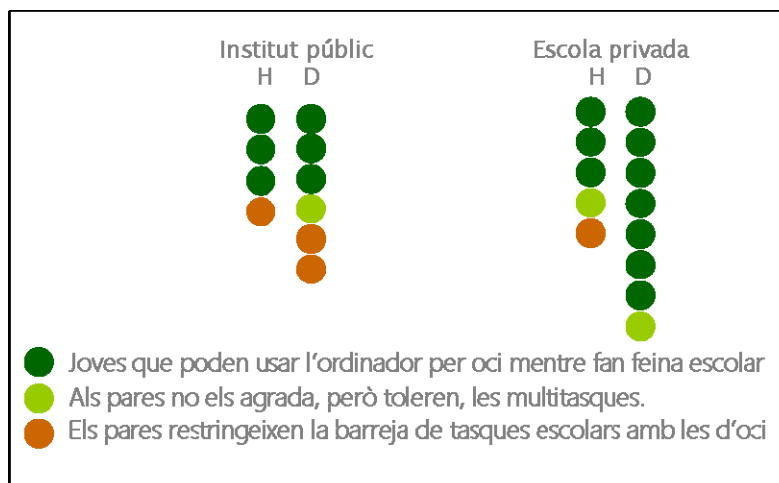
Institut públic
H D

Escola privada
H D

Joves que poden usar l'ordinador per oci mentre fan feina escolar
Als pares no els agrada, però toleren, les multitasques.
Els pares restringeixen la barreja de tasques escolars amb les d'oci